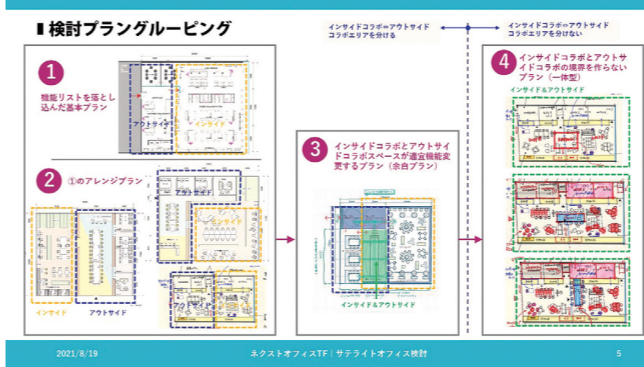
■検討プラングルーピング

インサイドコラボ⇔アウトサイドコラボエリアを分ける

インサイドコラボ⇔アウトサイドコラボエリアを分けない

1 機能リストを落とし込んだ基本プラン

アウトサイド

インサイド

2 ①のアレンジプラン

アウトサイド

インサイド

アウトサイド

インサイド

アウトサイド

3 インサイドコラボとアウトサイドコラボスペースが適宜機能変更するプラン（余白プラン）

インサイド＆アウトサイド

4 インサイドコラボとアウトサイドコラボの境界を作らないプラン（一体型）

インサイド＆アウトサイド

2021/8/19

ネクストオフィスTF｜サテライトオフィス検討

5